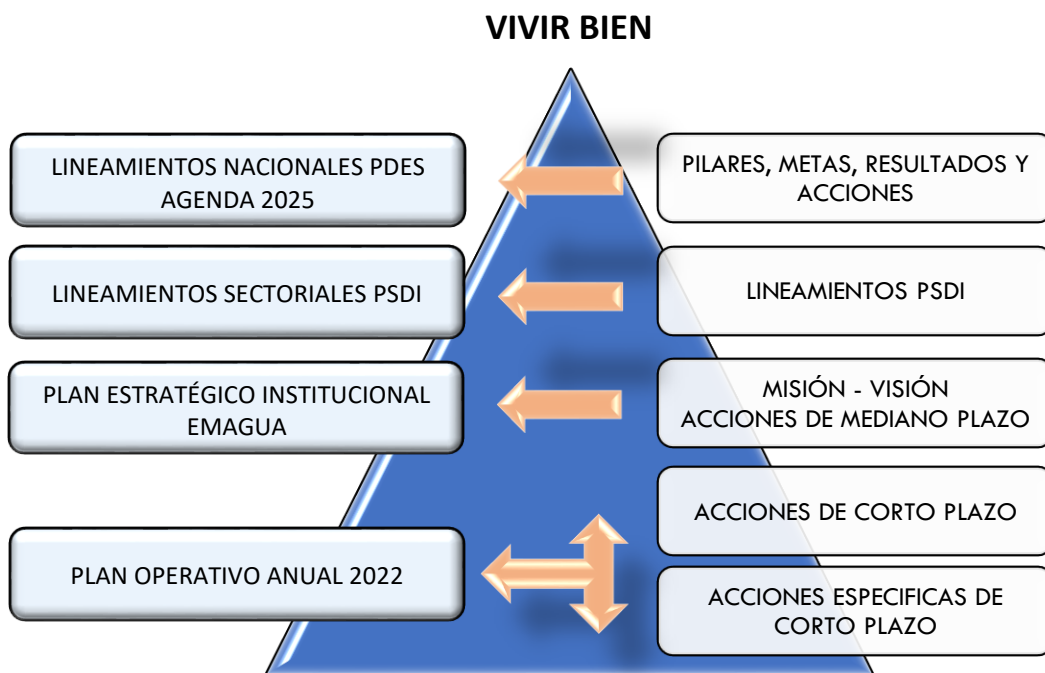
VIVIR BIEN

LINEAMIENTOS NACIONALES PDES AGENDA 2025

PILARES, METAS, RESULTADOS Y ACCIONES

LINEAMIENTOS SECTORIALES PSDI

LINEAMIENTOS PSDI

PLAN ESTRATÉGICO INSTITUCIONAL EMAGUA

MISIÓN - VISIÓN
ACCIONES DE MEDIANO PLAZO

ACCIONES DE CORTO PLAZO

PLAN OPERATIVO ANUAL 2022

ACCIONES ESPECIFICAS DE CORTO PLAZO